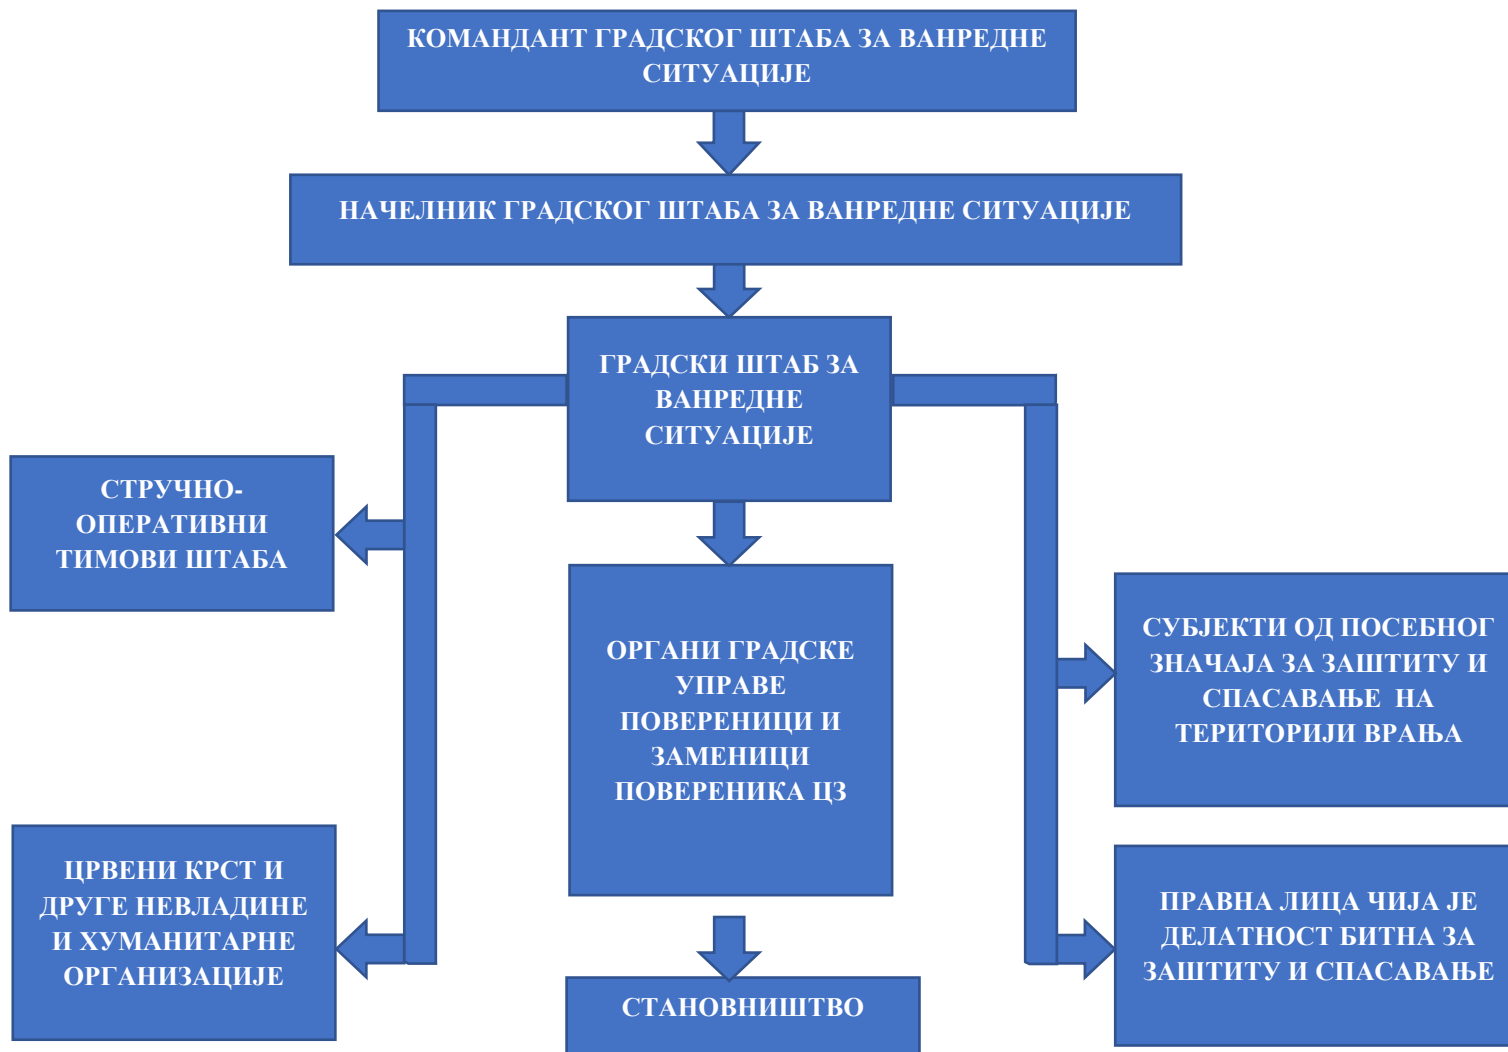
КОМАНДАНТ ГРАДСКОГ ШТАБА ЗА ВАНРЕДНЕ СИТУАЦИЈЕ

НАЧЕЛНИК ГРАДСКОГ ШТАБА ЗА ВАНРЕДНЕ СИТУАЦИЈЕ

ГРАДСКИ ШТАБ ЗА ВАНРЕДНЕ СИТУАЦИЈЕ

СТРУЧНО-ОПЕРАТИВНИ ТИМОВИ ШТАБА

ОРГАНИ ГРАДСКЕ УПРАВЕ ПОВЕРЕНИЦИ И ЗАМЕНИЦИ ПОВЕРЕНИКА ЦЗ

СУБЈЕКТИ ОД ПОСЕБНОГ ЗНАЧАЈА ЗА ЗАШТИТУ И СПАСАВАЊЕ НА ТЕРИТОРИЈИ ВРАЊА

ЦРВЕНИ КРСТ И ДРУГЕ НЕВЛАДИНЕ И ХУМАНИТАРНЕ ОРГАНИЗАЦИЈЕ

ПРАВНА ЛИЦА ЧИЈА ЈЕ ДЕЛАТНОСТ БИТНА ЗА ЗАШТИТУ И СПАСАВАЊЕ

СТАНОВНИШТВО